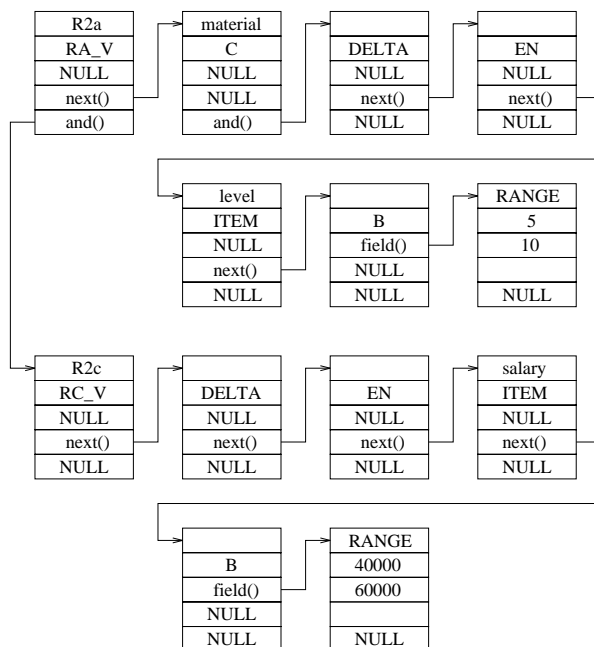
R2a
RA_V
NULL
next()
and()

material
C
NULL
NULL
and()

DELTA
NULL
next()
NULL

EN
NULL
next()
NULL

level
ITEM
NULL
next()
NULL

B
field()
NULL
NULL

RANGE
5
10

NULL

R2c
RC_V
NULL
next()
NULL

DELTA
NULL
next()
NULL

EN
NULL
next()
NULL

salary
ITEM
NULL
next()
NULL

B
field()
NULL
NULL

RANGE
40000
60000

NULL